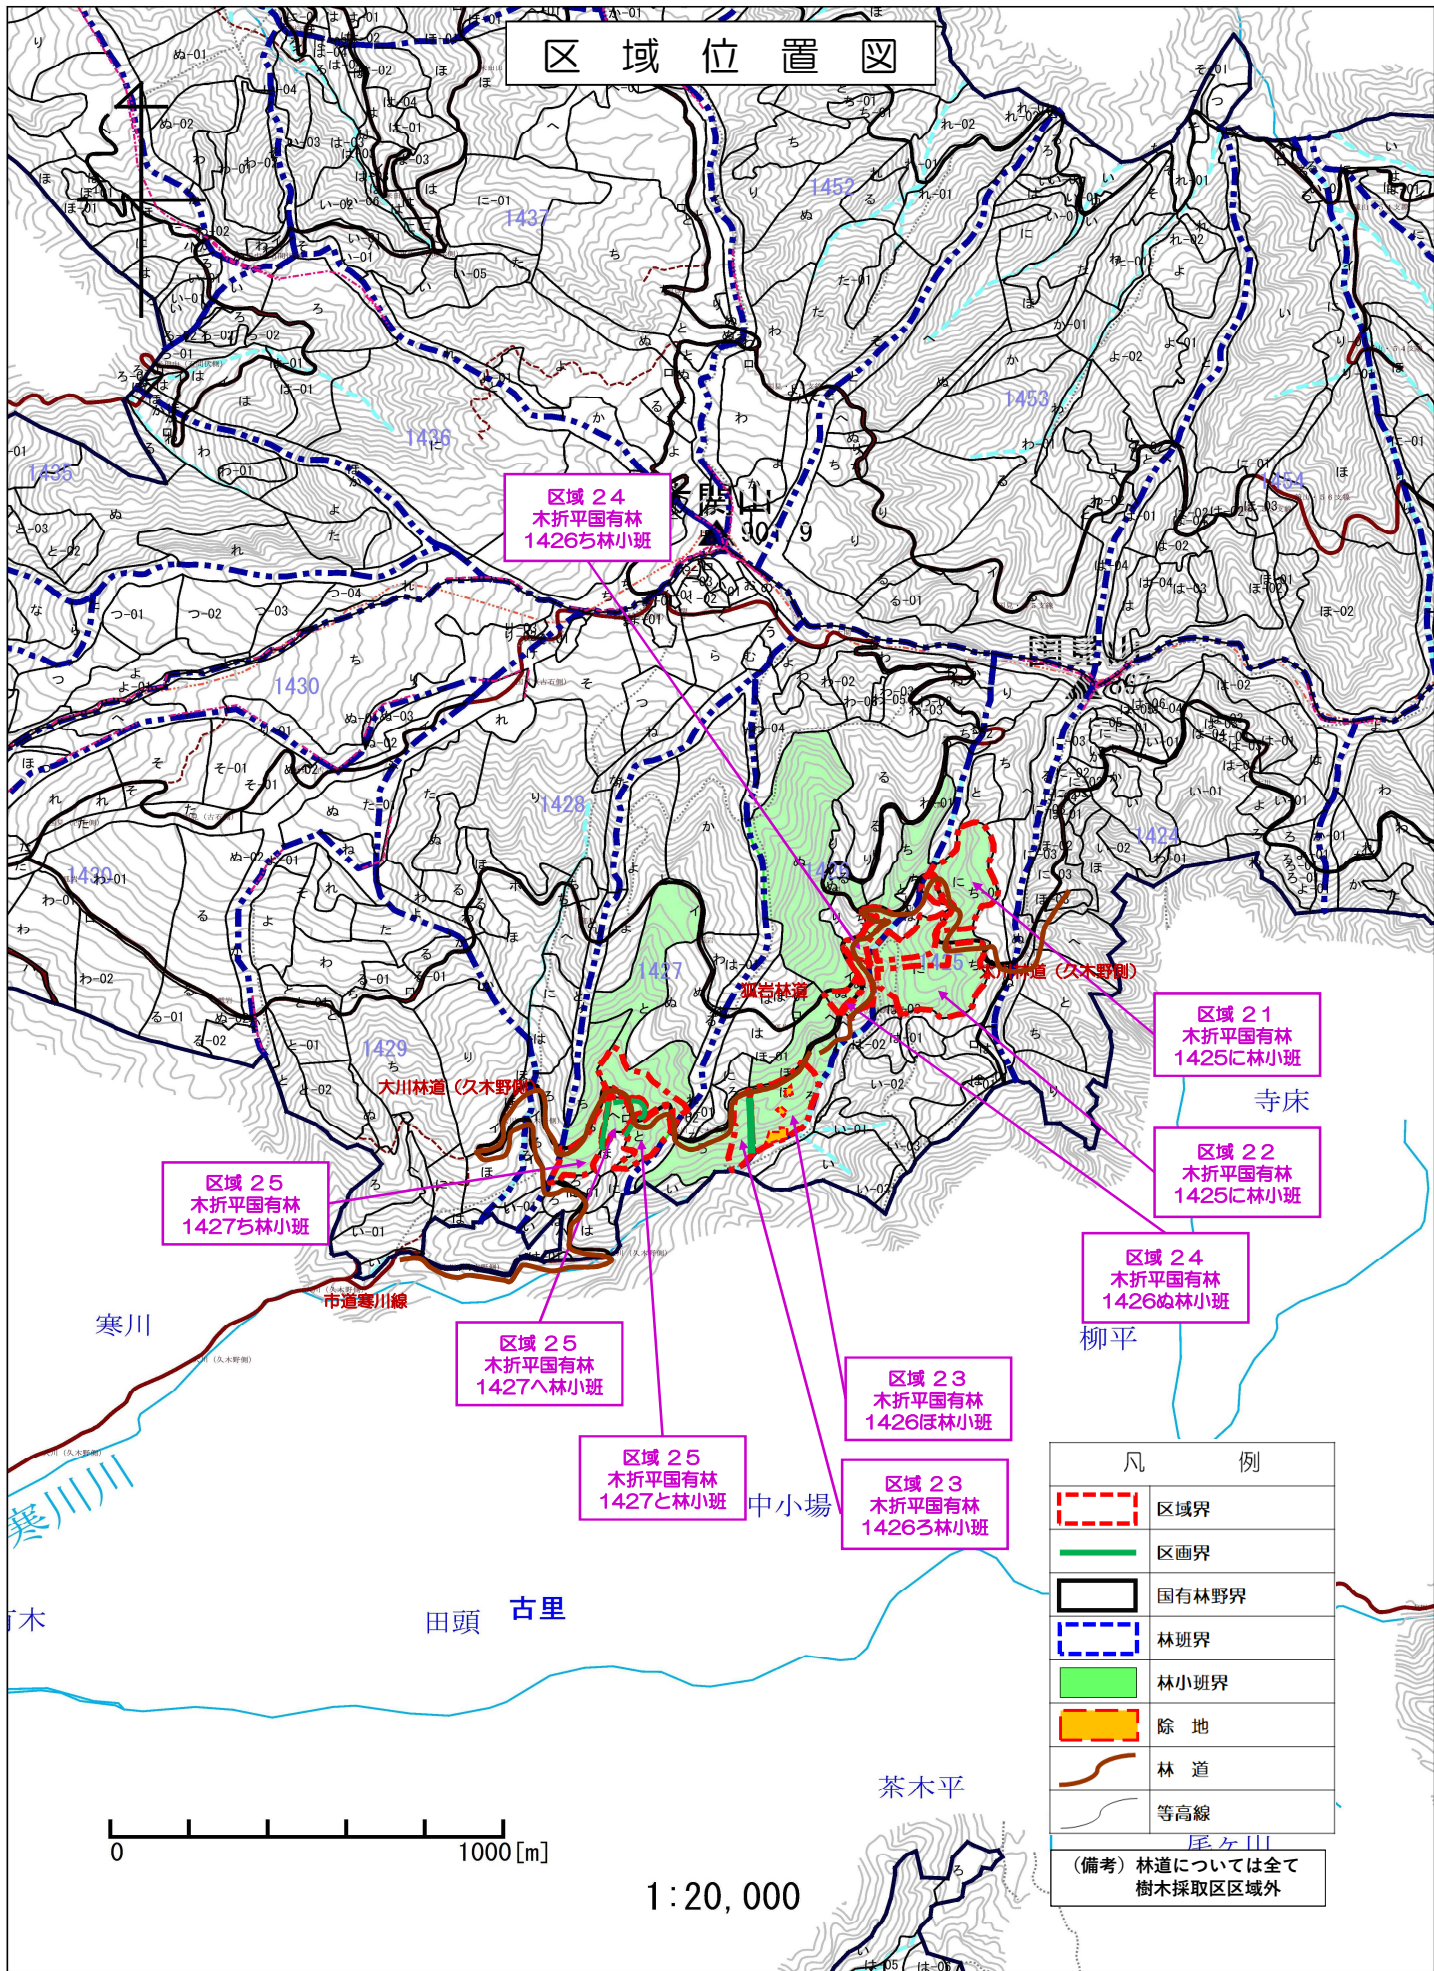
区 域 位 置 図

区域24
木折平国有林
1426ち林小班

1452
1437
1436
1435
1453
1454
1430
1428
1427
1429
1424
1425
1439

狐岩林道
大川林道（久木野側）
大川林道（久木野側）
市道寒川線

区域21
木折平国有林
1425に林小班

寺床

区域22
木折平国有林
1425に林小班

区域24
木折平国有林
1426ぬ林小班

柳平

区域25
木折平国有林
1427ち林小班

区域25
木折平国有林
1427へ林小班

区域23
木折平国有林
1426ほ林小班

区域25
木折平国有林
1427と林小班

区域23
木折平国有林
1426ろ林小班

寒川
寒川川
中小場
田頭
古里
茶木平

| 凡 例 | |
|---|---|
| | 区域界 |
| | 区画界 |
| | 国有林野界 |
| | 林班界 |
| | 林小班界 |
| | 除 地 |
| | 林 道 |
| | 等高線 |

（備考）林道については全て樹木採取区区域外

0 1000[m]

1:20,000